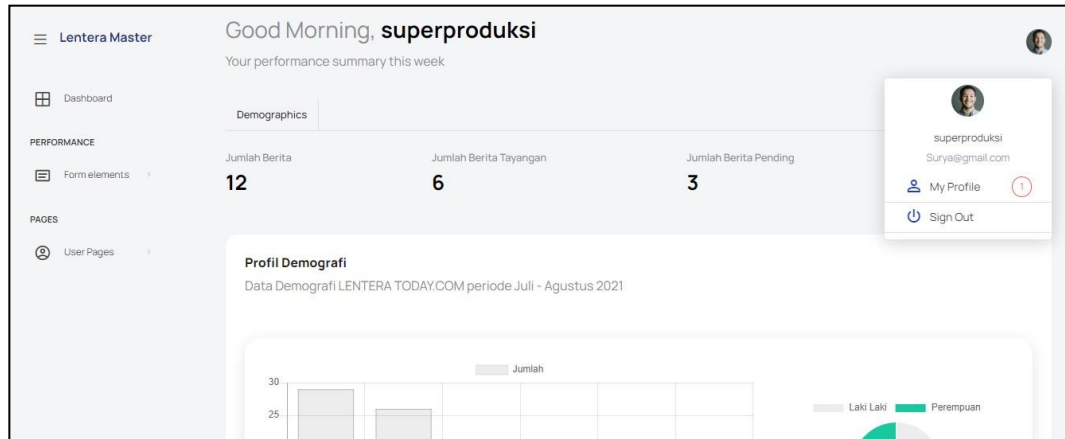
Lentera Master

Dashboard

PERFORMANCE

Form elements

PAGES

User Pages

Good Morning, **superproduksi**

Your performance summary this week

Demographics

Jumlah Berita
12

Jumlah Berita Tayangan
6

Jumlah Berita Pending
3

superproduksi
Surya@gmail.com
My Profile 1
Sign Out

Profil Demografi

Data Demografi LENTERA TODAY.COM periode Juli - Agustus 2021

Jumlah

30
25

Laki Laki
Perempuan